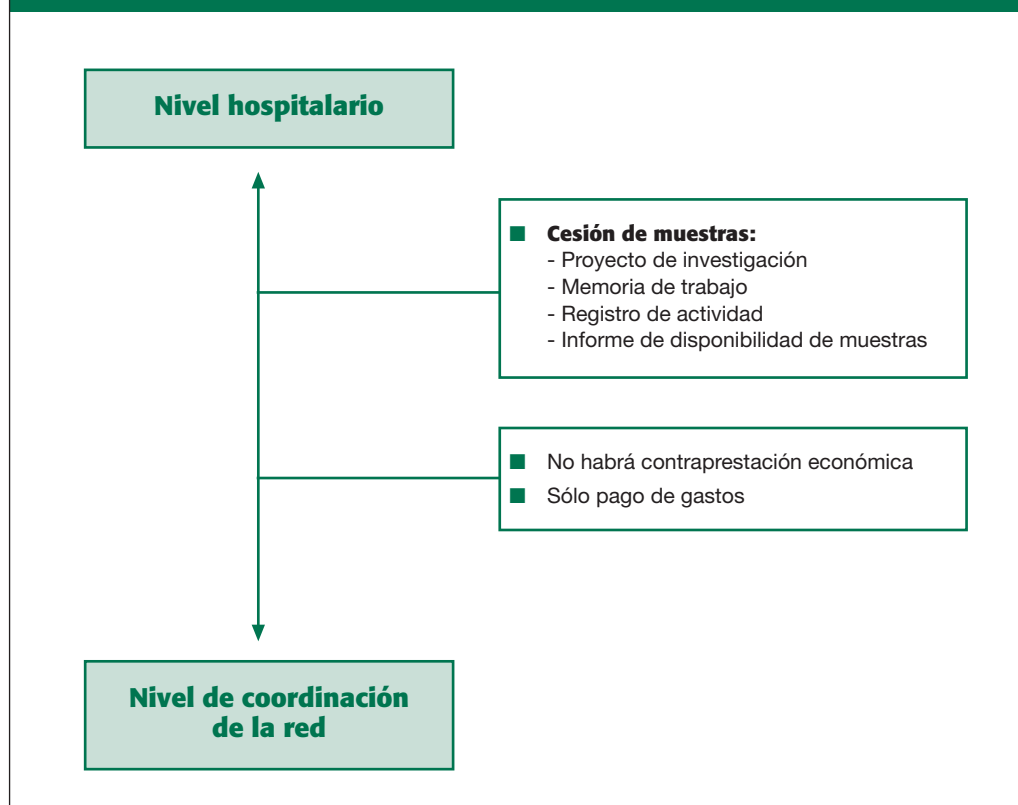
Nivel hospitalario

■ Cesión de muestras:
- Proyecto de investigación
- Memoria de trabajo
- Registro de actividad
- Informe de disponibilidad de muestras

■ No habrá contraprestación económica
■ Sólo pago de gastos

Nivel de coordinación de la red